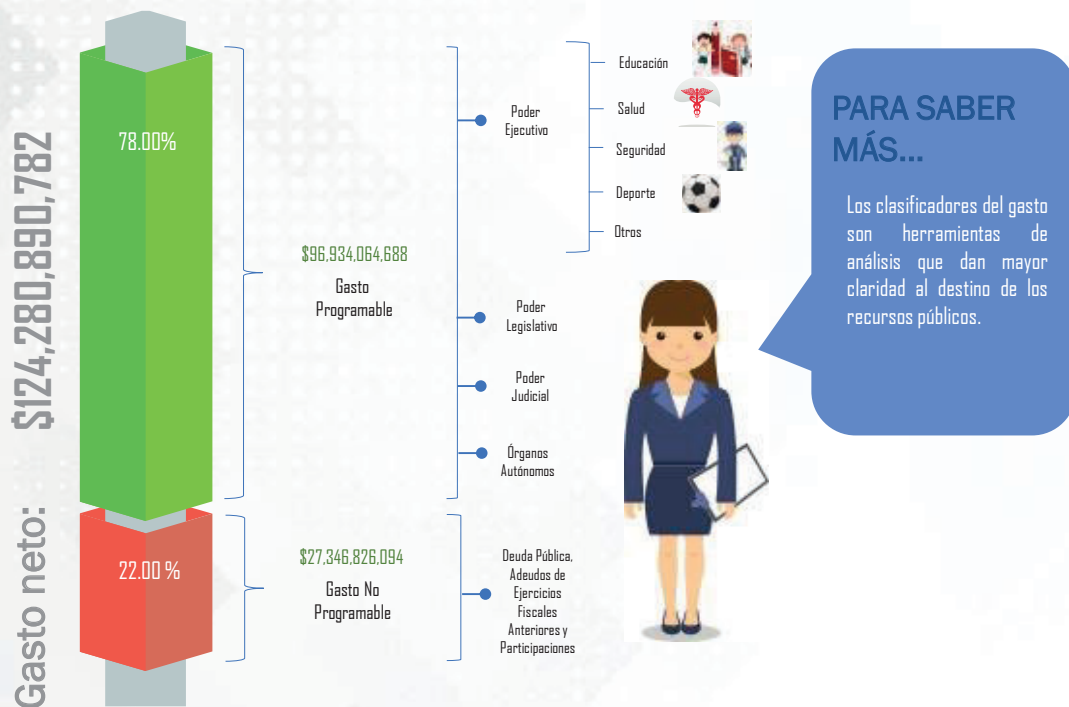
Gasto neto: $124,280,890,782

78.00%

22.00 %

$96,934,064,688
Gasto Programable

$27,346,826,094
Gasto No Programable

Poder Ejecutivo

Educación

Salud

Seguridad

Deporte

Otros

Poder Legislativo

Poder Judicial

Órganos Autónomos

Deuda Pública, Adeudos de Ejercicios Fiscales Anteriores y Participaciones

PARA SABER MÁS...

Los clasificadores del gasto son herramientas de análisis que dan mayor claridad al destino de los recursos públicos.